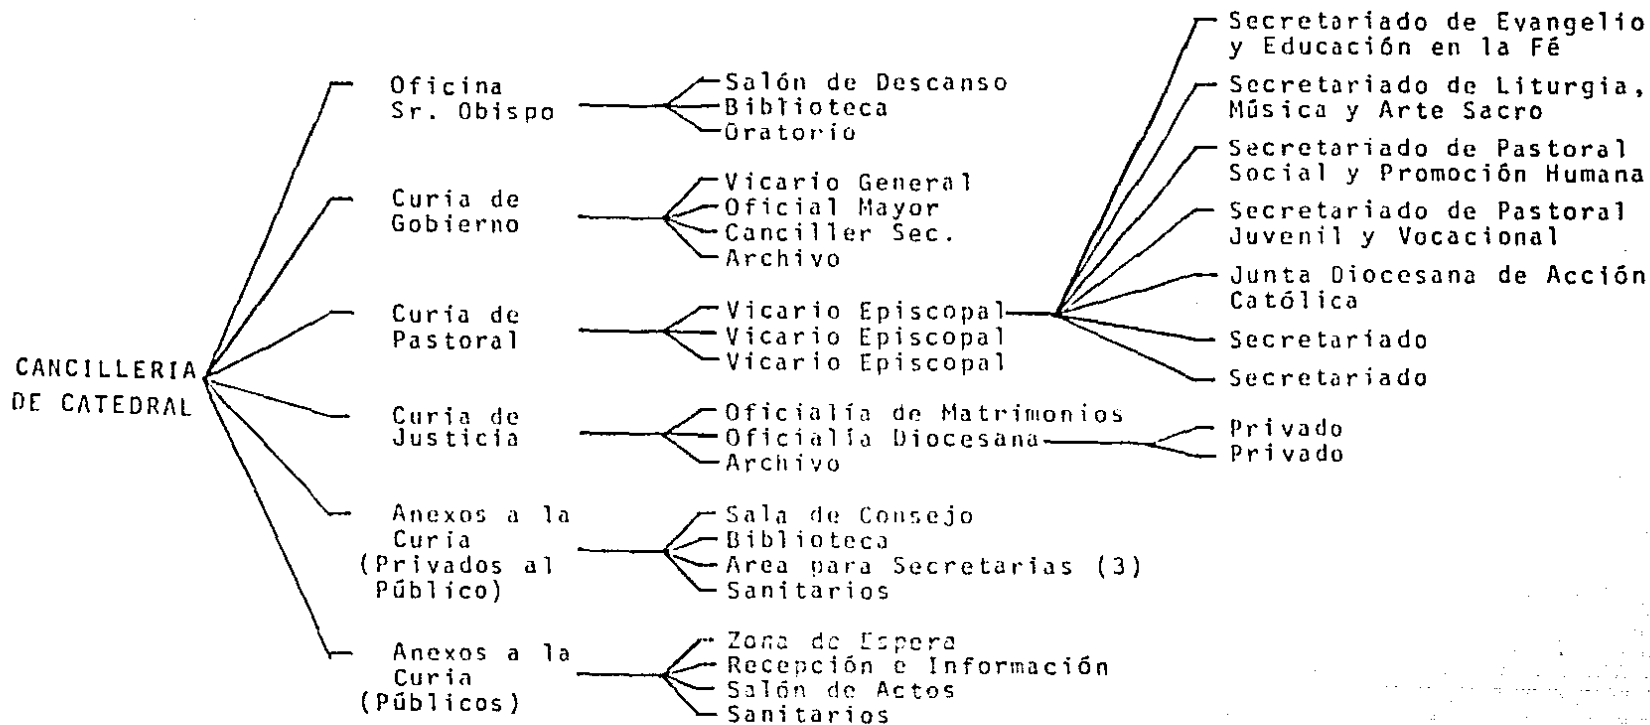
CANCILLERIA DE CATEDRAL

Oficina Sr. Obispo
Salón de Descanso
Biblioteca
Oratorio

Curia de Gobierno
Vicario General
Oficial Mayor
Canciller Sec.
Archivo

Curia de Pastoral
Vicario Episcopal
Vicario Episcopal
Vicario Episcopal

Secretariado de Evangelio y Educación en la Fé
Secretariado de Liturgia, Música y Arte Sacro
Secretariado de Pastoral Social y Promoción Humana
Secretariado de Pastoral Juvenil y Vocacional
Junta Diocesana de Acción Católica
Secretariado
Secretariado

Curia de Justicia
Oficialía de Matrimonios
Oficialía Diocesana
Archivo

Privado
Privado

Anexos a la Curia (Privados al Público)
Sala de Consejo
Biblioteca
Area para Secretarias (3)
Sanitarios

Anexos a la Curia (Públicos)
Zona de Espera
Recepción e Información
Salón de Actos
Sanitarios